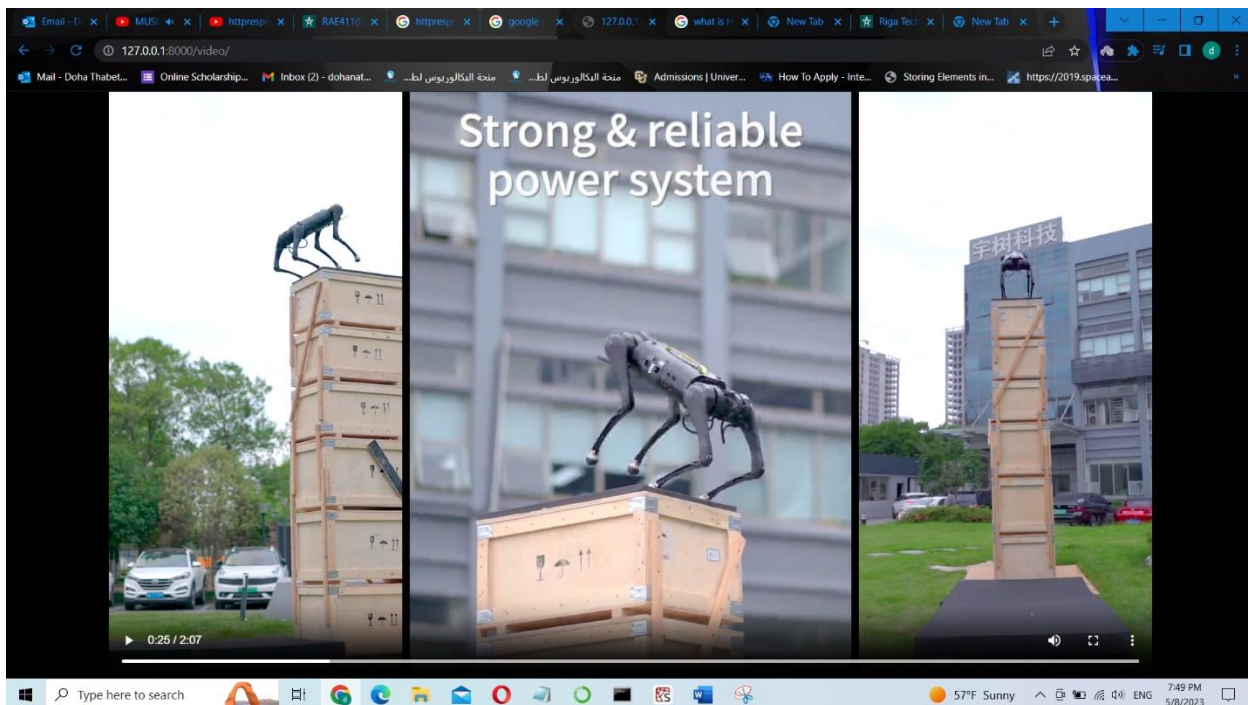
Email - D | MUSI | httpresp | RAE411 | httpresp | google | 127.0.0.1 | what is H | New Tab | Riga Tech | New Tab

127.0.0.1:8000/video/

Mail - Doha Thabet... | Online Scholarship... | Inbox (2) - dohanat... | منحة البكالوريوس لط... | منحة البكالوريوس لط... | Admissions | Univer... | How To Apply - Inte... | Storing Elements in... | https://2019.spacea...

Strong & reliable power system

宇树科技

0:25 / 2:07

Type here to search

57°F Sunny ENG 7:49 PM 5/8/2023